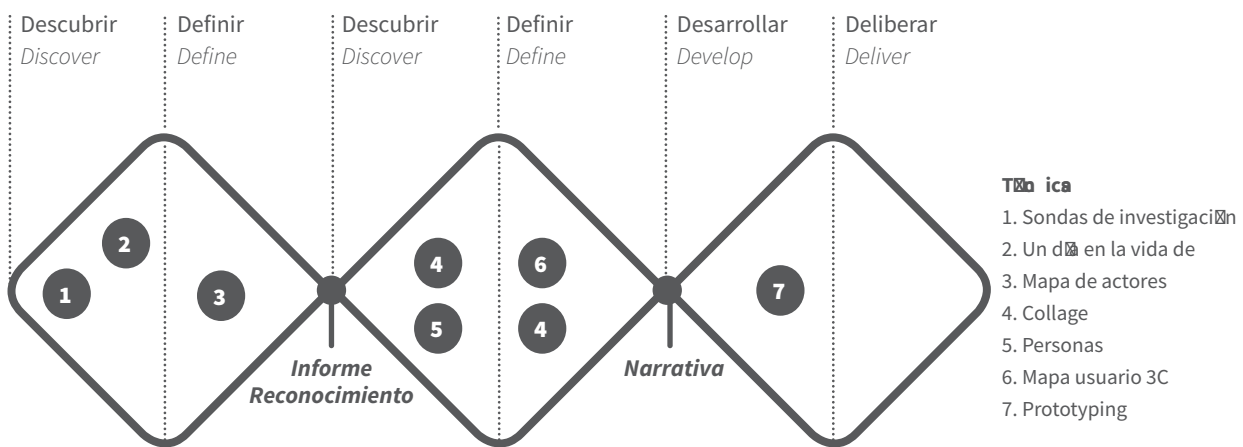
Descubrir
Discover

Definir
Define

Descubrir
Discover

Definir
Define

Desarrollar
Develop

Deliberar
Deliver

2
1
3
4
5
6
4
7

Informe
Reconocimiento

Narrativa

T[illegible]ica
1. Sondas de investigaci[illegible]n
2. Un d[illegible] en la vida de
3. Mapa de actores
4. Collage
5. Personas
6. Mapa usuario 3C
7. Prototyping